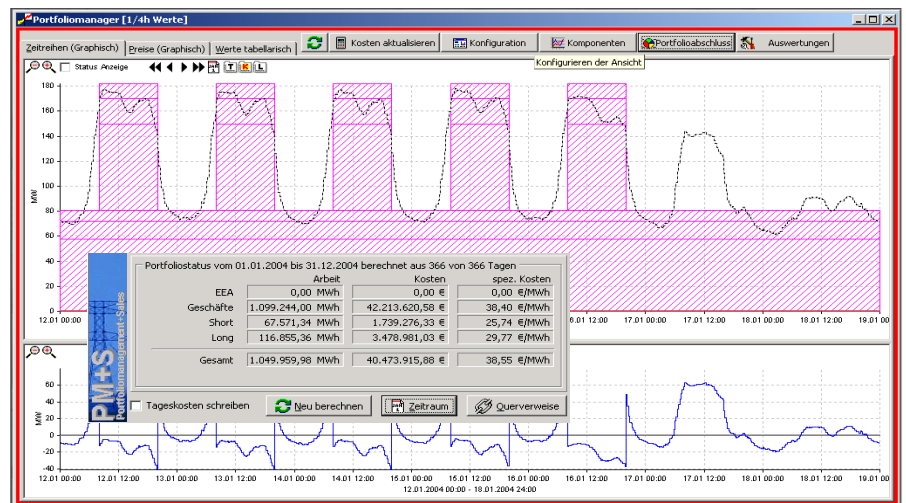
Portfoliomanager [1/4h Werte]

Zeitreihen (Graphisch) | Preise (Graphisch) | Werte tabellarisch | Kosten aktualisieren | Konfiguration | Komponenten | Portfolioabschluss | Auswertungen

Konfigurieren der Ansicht

Status Anzeige

T K L

180
160
140
120
100
80
60
40
20
0

MW

12.01 00:00
16.01 12:00
17.01 00:00
17.01 12:00
18.01 00:00
18.01 12:00
19.01 00

Portfoliostatus vom 01.01.2004 bis 31.12.2004 berechnet aus 366 von 366 Tagen

| | Arbeit | Kosten | spez. Kosten |
|---|---|---|---|
| EEA | 0,00 MWh | 0,00 € | 0,00 €/MWh |
| Geschäfte | 1.099.244,00 MWh | 42.213.620,58 € | 38,40 €/MWh |
| Short | 67.571,34 MWh | 1.739.276,33 € | 25,74 €/MWh |
| Long | 116.855,36 MWh | 3.478.981,03 € | 29,77 €/MWh |
| Gesamt | 1.049.959,98 MWh | 40.473.915,88 € | 38,55 €/MWh |

PM+S
Portfoliomanagement-Sales

Tageskosten schreiben
Neu berechnen
Zeitraum
Querverweise

60
40
20
0
-20
-40

MW

12.01 00:00
12.01 12:00
13.01 00:00
13.01 12:00
14.01 00:00
14.01 12:00
15.01 00:00
15.01 12:00
16.01 00:00
16.01 12:00
17.01 00:00
17.01 12:00
18.01 00:00
18.01 12:00
19.01 00:00

12.01.2004 00:00 - 18.01.2004 24:00